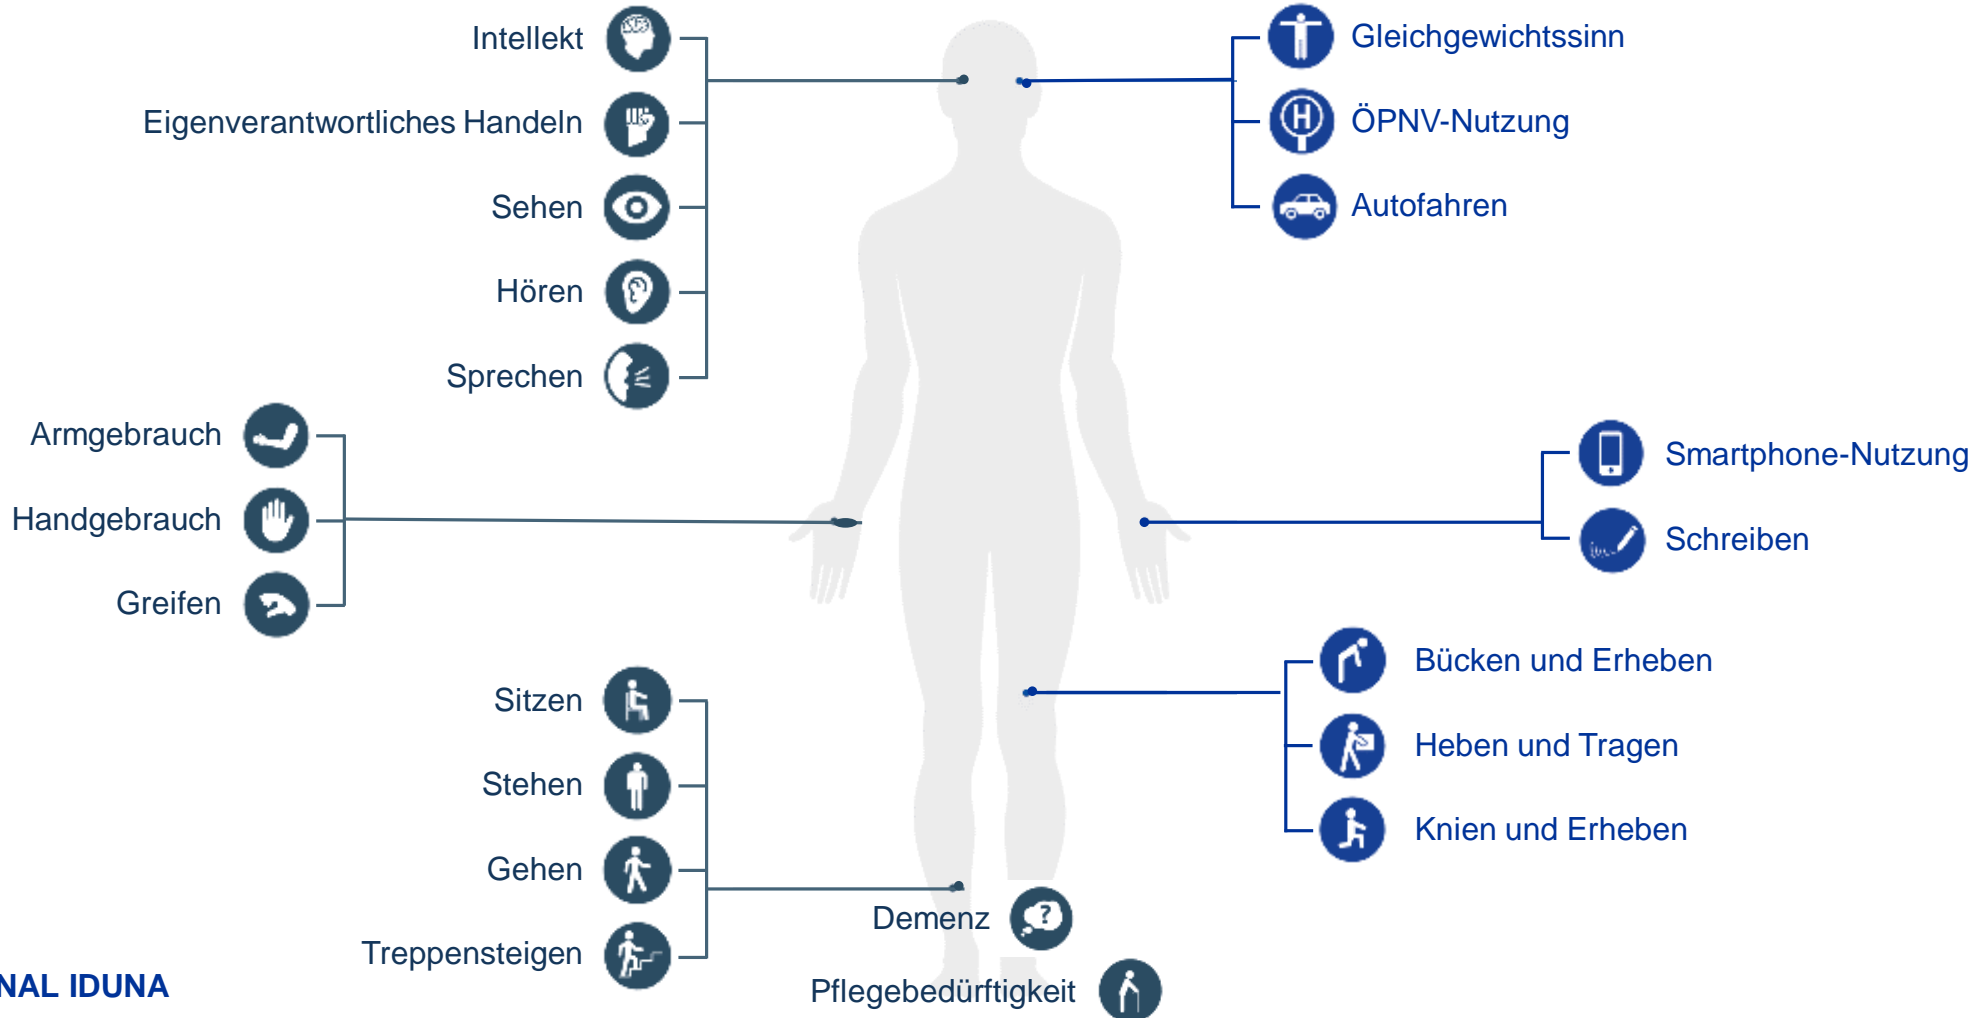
Intellekt

Eigenverantwortliches Handeln

Sehen

Hören

Sprechen

Gleichgewichtssinn

ÖPNV-Nutzung

Autofahren

Armgebrauch

Handgebrauch

Greifen

Smartphone-Nutzung

Schreiben

Bücken und Erheben

Heben und Tragen

Knien und Erheben

Sitzen

Stehen

Gehen

Treppensteigen

Demenz

Pflegebedürftigkeit

NAL IDUNA